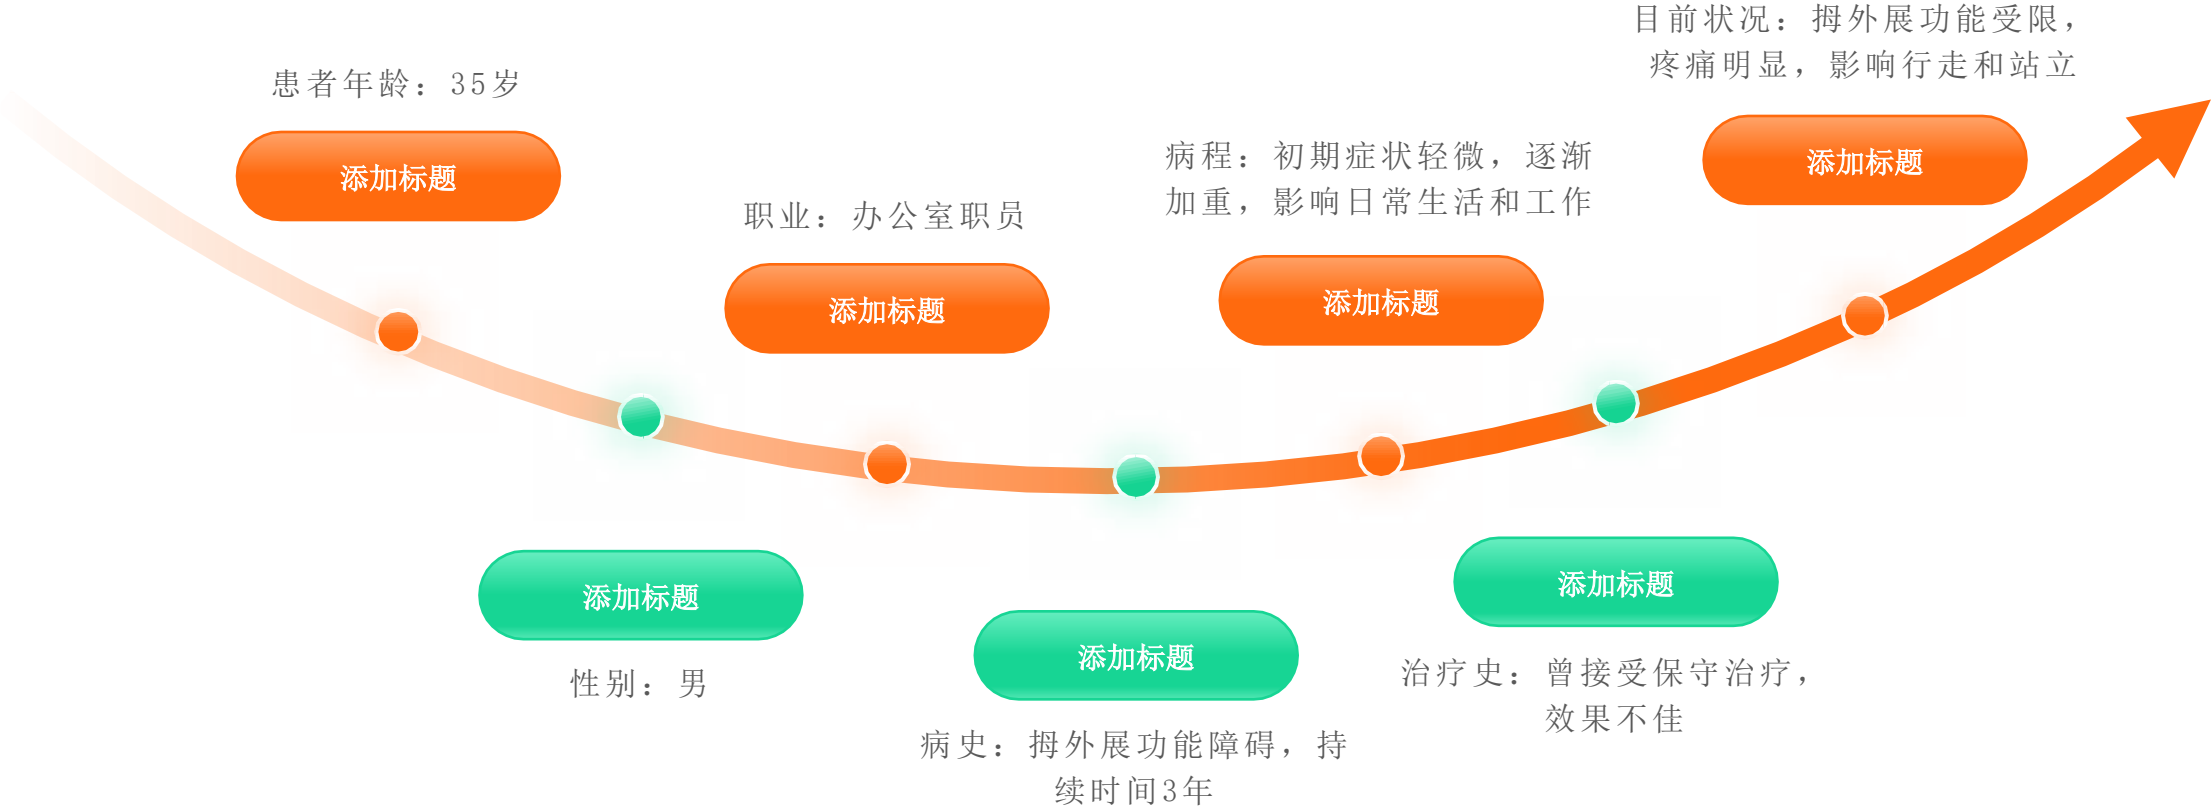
患者年龄：35岁

添加标题

添加标题

性别：男

职业：办公室职员

添加标题

添加标题

病史：拇外展功能障碍，持续时间3年

病程：初期症状轻微，逐渐加重，影响日常生活和工作

添加标题

添加标题

治疗史：曾接受保守治疗，效果不佳

目前状况：拇外展功能受限，疼痛明显，影响行走和站立

添加标题